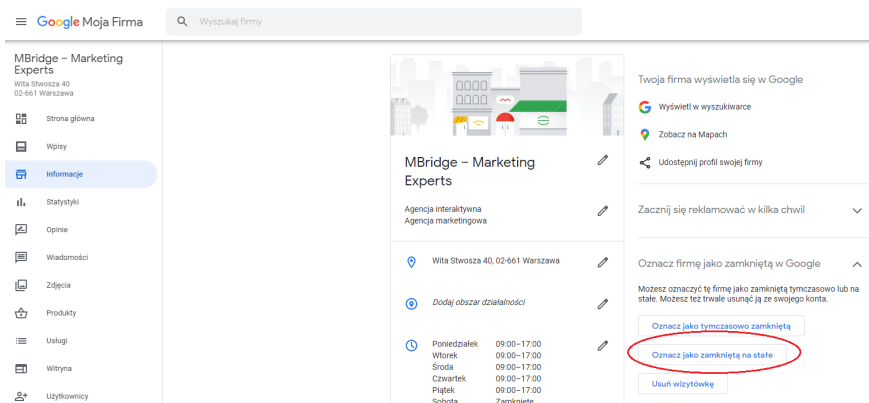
Google Moja Firma

Wyszukaj firmy

MBridge – Marketing Experts
Wita Stwosza 40
02-661 Warszawa

Strona główna
Wpisy
Informacje
Statystyki
Opinie
Wiadomości
Zdjęcia
Produkty
Usługi
Witryna
Użytkownicy

MBridge – Marketing Experts

Agencja interaktywna
Agencja marketingowa

Wita Stwosza 40, 02-661 Warszawa

Dodaj obszar działalności

| Poniedziałek | 09:00–17:00 |
|---|---|
| Wtorek | 09:00–17:00 |
| Środa | 09:00–17:00 |
| Czwartek | 09:00–17:00 |
| Piątek | 09:00–17:00 |
| Sobota | Zamknięte |

Twoja firma wyświetla się w Google

Wyświetl w wyszukiwarce

Zobacz na Mapach

Udostępnij profil swojej firmy

Zacznij się reklamować w kilka chwil

Oznacz firmę jako zamkniętą w Google

Możesz oznaczyć tę firmę jako zamkniętą tymczasowo lub na stałe. Możesz też trwale usunąć ją ze swojego konta.

Oznacz jako tymczasowo zamkniętą

Oznacz jako zamkniętą na stałe

Usuń wizytówkę